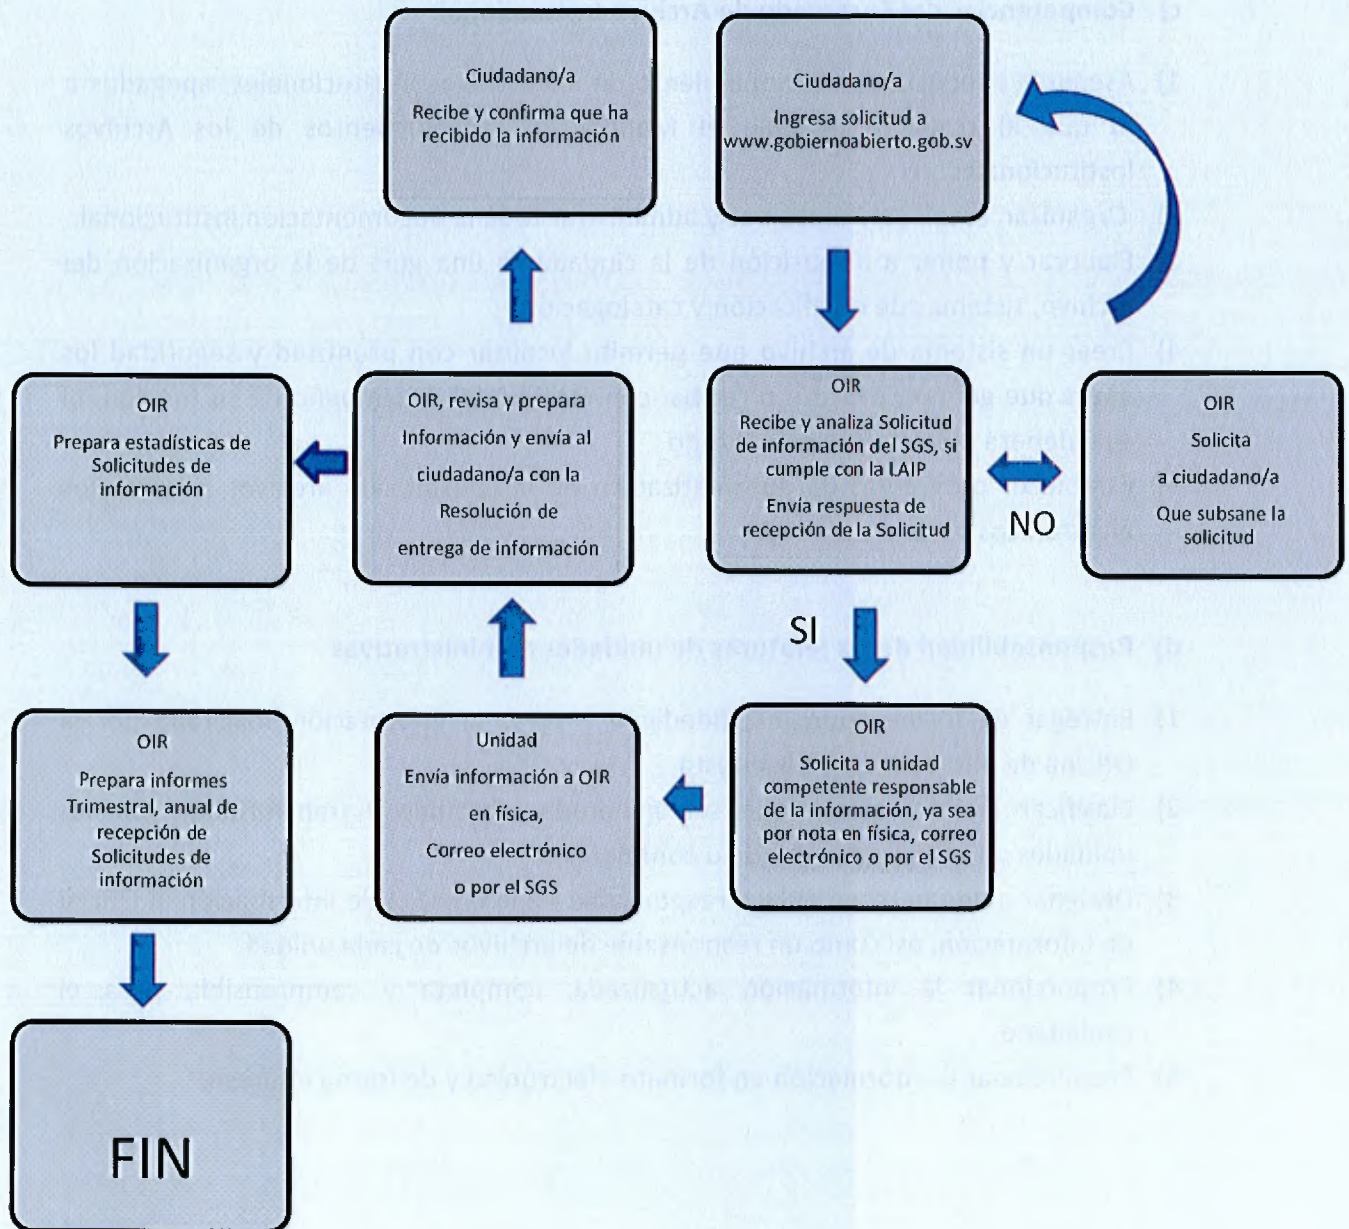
Ciudadano/a

Ingresa solicitud a www.gobiernoabierto.gob.sv

OIR

Recibe y analiza Solicitud de información del SGS, si cumple con la LAIP

Envía respuesta de recepción de la Solicitud

NO

OIR

Solicita a ciudadano/a

Que subsane la solicitud

SI

OIR

Solicita a unidad competente responsable de la información, ya sea por nota en física, correo electrónico o por el SGS

Unidad

Envía información a OIR en física,

Correo electrónico

o por el SGS

OIR, revisa y prepara información y envía al ciudadano/a con la Resolución de entrega de información

Ciudadano/a

Recibe y confirma que ha recibido la información

OIR

Prepara estadísticas de Solicitudes de información

OIR

Prepara informes Trimestral, anual de recepción de Solicitudes de información

FIN